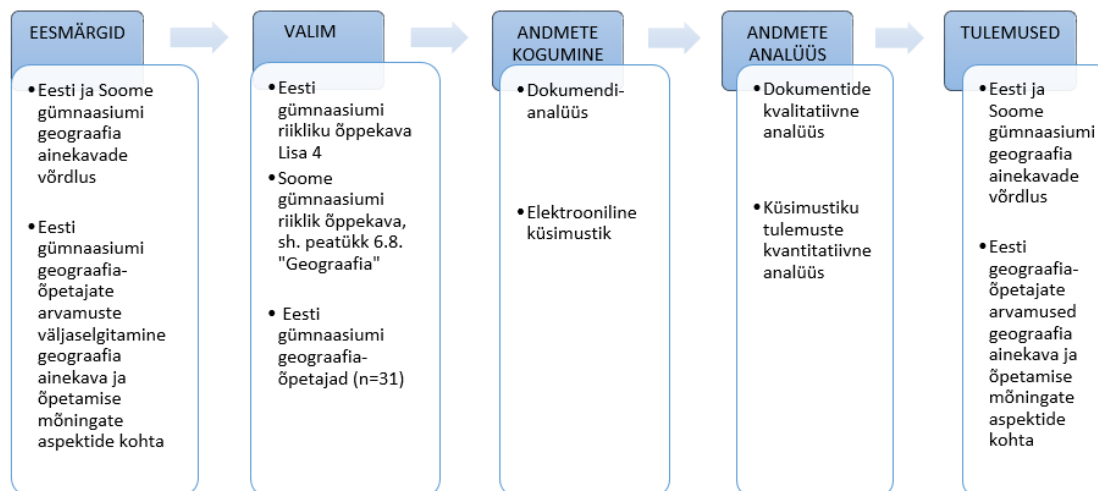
EESMÄRGID

• Eesti ja Soome gümnaasiumi geograafia ainekavade võrdlus

• Eesti gümnaasiumi geograafia-õpetajate arvamuste väljaselgitamine geograafia ainekava ja õpetamise mõningate aspektide kohta

VALIM

• Eesti gümnaasiumi riikliku õppekava Lisa 4

• Soome gümnaasiumi riiklik õppekava, sh. peatükk 6.8. "Geograafia"

• Eesti gümnaasiumi geograafia-õpetajad (n=31)

ANDMETE KOGUMINE

• Dokumendi-analüüs

• Elektrooniline küsimustik

ANDMETE ANALÜÜS

• Dokumentide kvalitatiivne analüüs

• Küsimustiku tulemuste kvantitatiivne analüüs

TULEMUSED

• Eesti ja Soome gümnaasiumi geograafia ainekavade võrdlus

• Eesti geograafia-õpetajate arvamused geograafia ainekava ja õpetamise mõningate aspektide kohta